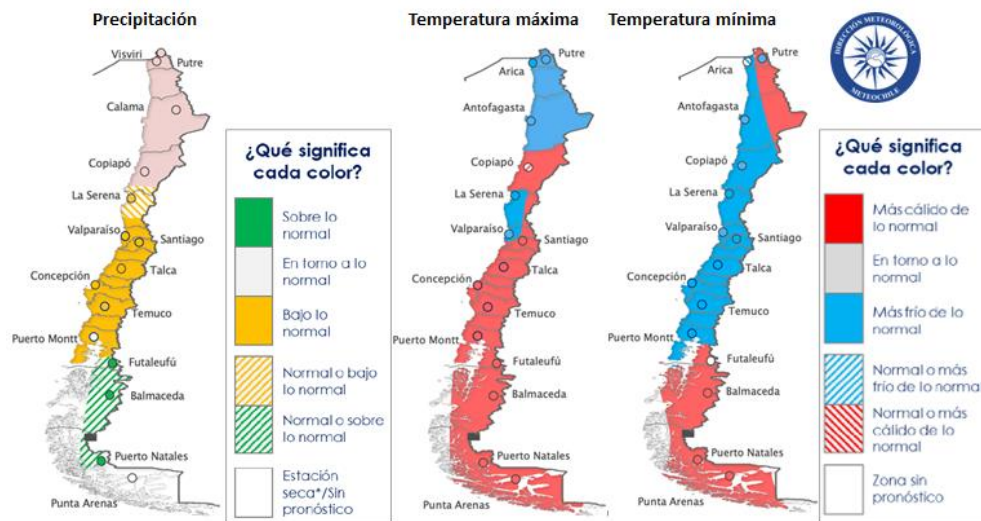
Precipitación

Visviri
Putre
Calama
Copiapó
La Serena
Valparaíso
Santiago
Talca
Concepción
Temuco
Puerto Montt
Futaleufú
Balmaceda
Puerto Natales
Punta Arenas

¿Qué significa cada color?

Sobre lo normal

En torno a lo normal

Bajo lo normal

Normal o bajo lo normal

Normal o sobre lo normal

Estación seca*/Sin pronóstico

Temperatura máxima

Putre
Arica
Antofagasta
Copiapó
La Serena
Valparaíso
Santiago
Talca
Concepción
Temuco
Puerto Montt
Futaleufú
Balmaceda
Puerto Natales
Punta Arenas

Temperatura mínima

Putre
Arica
Antofagasta
Copiapó
La Serena
Valparaíso
Santiago
Talca
Concepción
Temuco
Puerto Montt
Futaleufú
Balmaceda
Puerto Natales
Punta Arenas

DIRECCIÓN METEOROLÓGICA
METEOCHILE

¿Qué significa cada color?

Más cálido de lo normal

En torno a lo normal

Más frío de lo normal

Normal o más frío de lo norma

Normal o más cálido de lo normal

Zona sin pronóstico